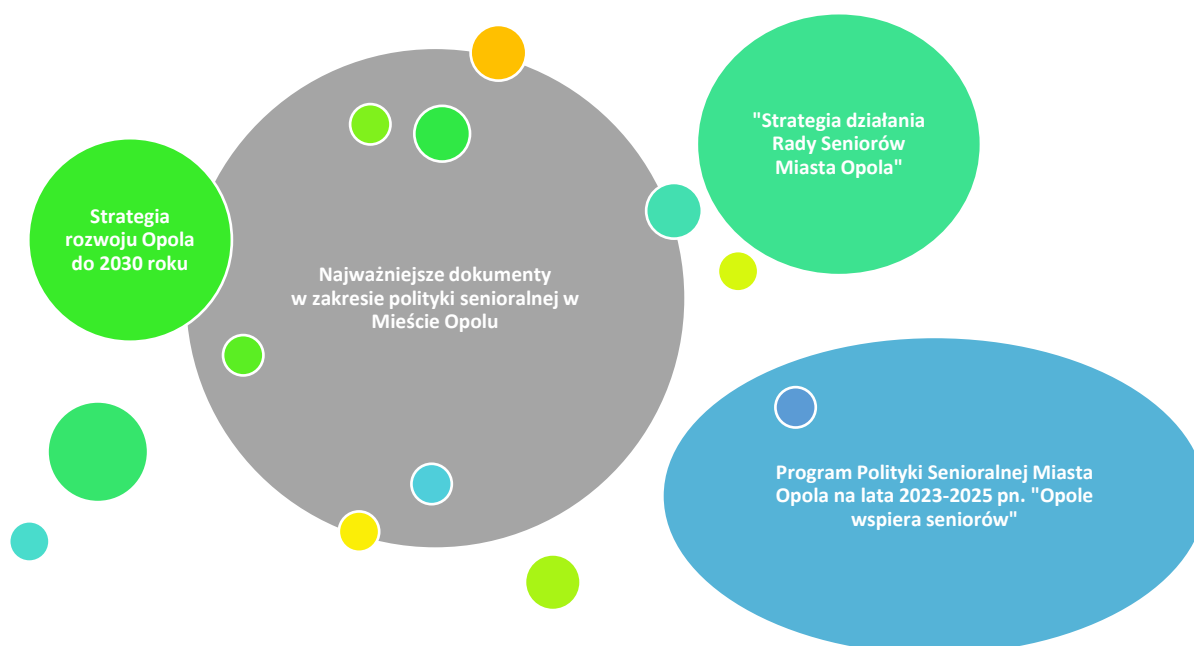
"Strategia działania Rady Seniorów Miasta Opola"

Strategia rozwoju Opola do 2030 roku

Najważniejsze dokumenty w zakresie polityki senioralnej w Mieście Opolu

Program Polityki Senioralnej Miasta Opola na lata 2023-2025 pn. "Opole wspiera seniorów"